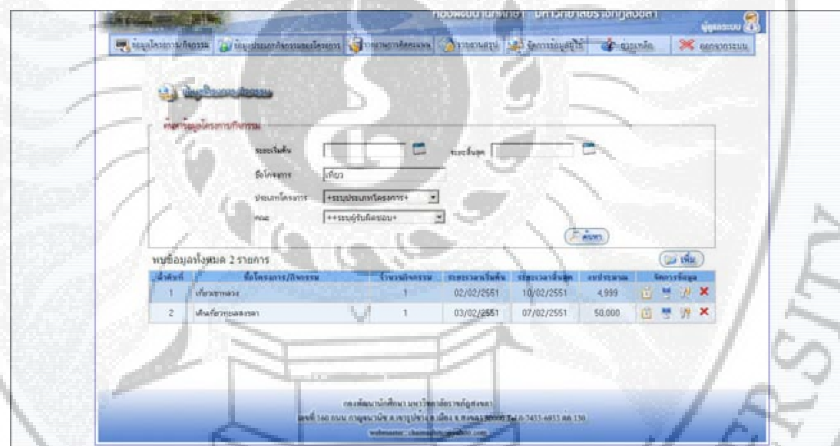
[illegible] มหาวิทยาลัยราชภัฏสงขลา

ผู้ดูแลระบบ

ข้อมูลโครงการ/กิจกรรม | ข้อมูลประเภทกิจกรรม | รายงานการติดตาม | รายงานสรุป | จัดการข้อมูลผู้ใช้ | คู่มือ | ออกจากระบบ

ข้อมูลโครงการ/กิจกรรม

ค้นหาข้อมูลโครงการกิจกรรม

ระยะเริ่มต้น | ระยะสิ้นสุด

ชื่อโครงการ เที่ยว

ประเภทโครงการ ++ระบุประเภทโครงการ++

คณะ ++ระบุผู้รับผิดชอบ++

ค้นหา

พบข้อมูลทั้งหมด 2 รายการ

เพิ่ม

| ลำดับที่ | ชื่อโครงการ/กิจกรรม | จำนวนกิจกรรม | ระยะเวลาเริ่มต้น | ระยะเวลาสิ้นสุด | งบประมาณ | จัดการข้อมูล |
|---|---|---|---|---|---|---|
| 1 | เที่ยวเขาหลวง | 1 | 02/02/2551 | 10/02/2551 | 4,999 | |
| 2 | เดินเที่ยวทะเลสงขลา | 1 | 03/02/2551 | 07/02/2551 | 50,000 | |

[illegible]